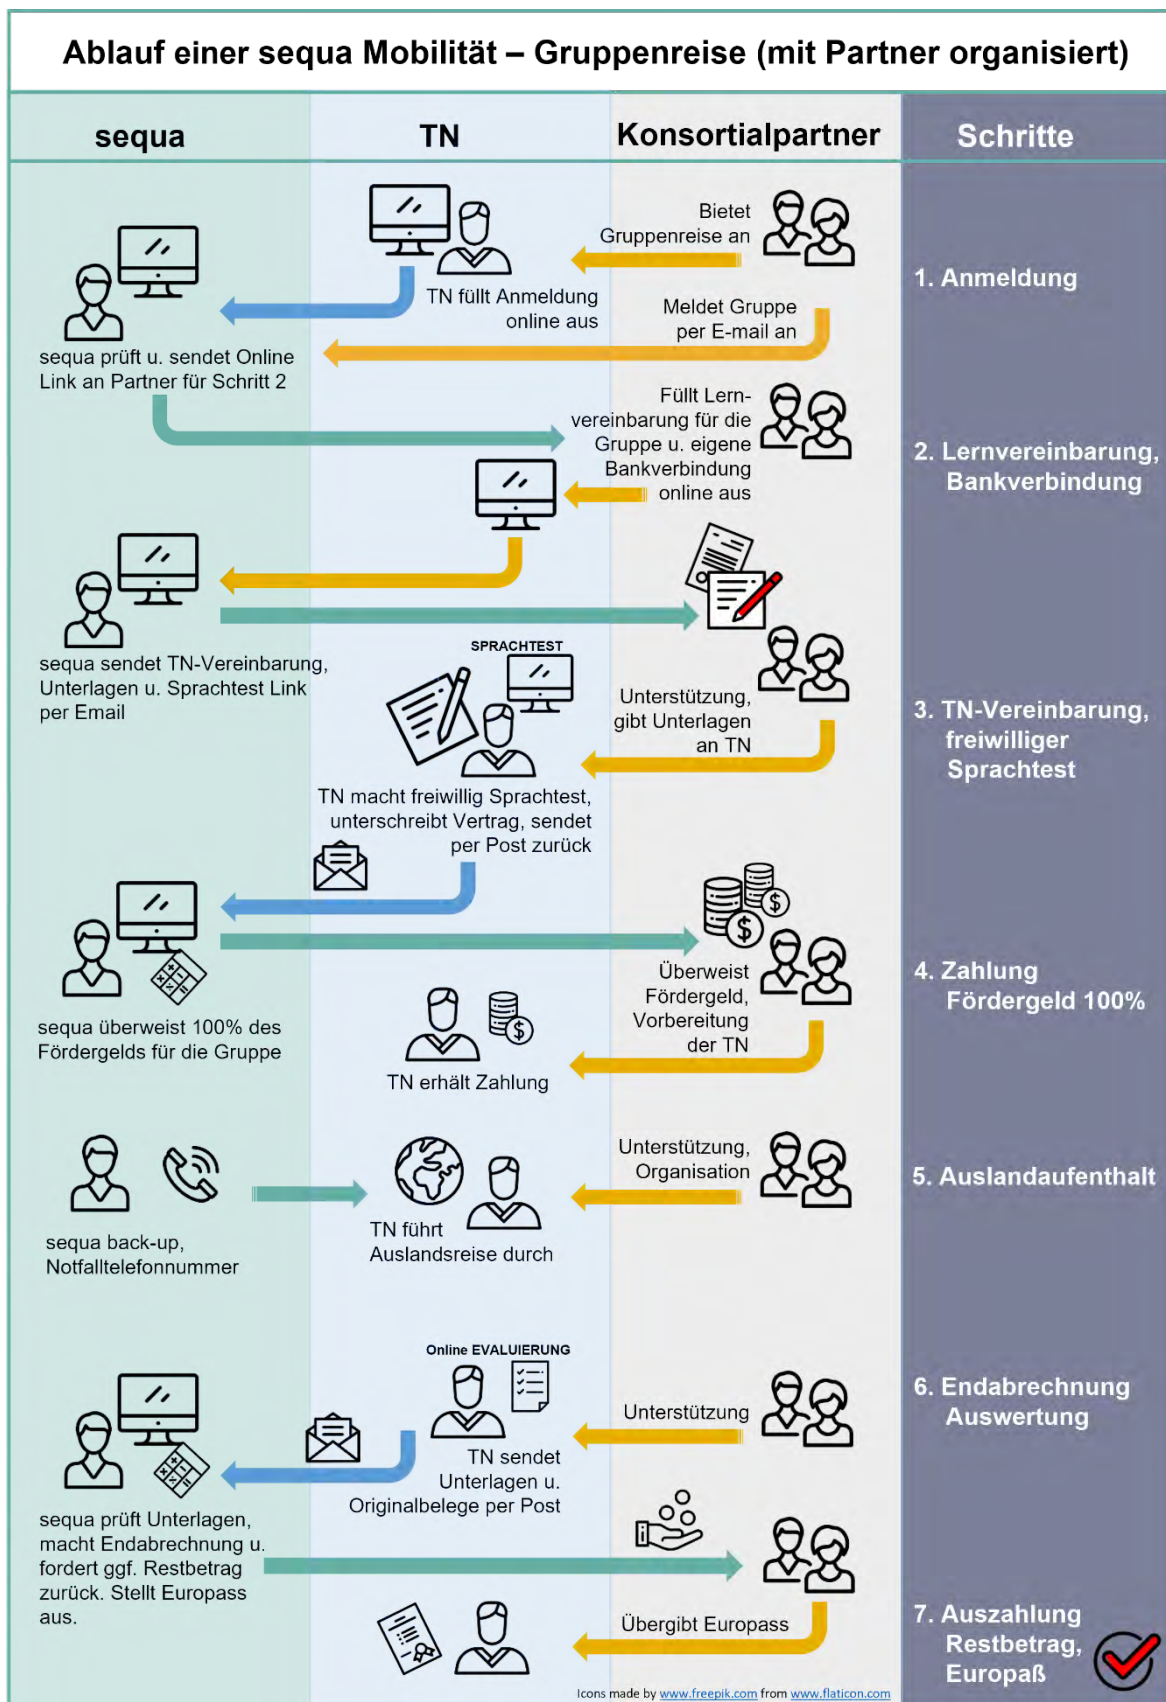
Ablauf einer sequa Mobilität – Gruppenreise (mit Partner organisiert)

sequa

TN

Konsortialpartner

Schritte

Bietet Gruppenreise an

TN füllt Anmeldung online aus

Meldet Gruppe per E-mail an

sequa prüft u. sendet Online Link an Partner für Schritt 2

1. Anmeldung

Füllt Lernvereinbarung für die Gruppe u. eigene Bankverbindung online aus

2. Lernvereinbarung, Bankverbindung

SPRACHTEST

sequa sendet TN-Vereinbarung, Unterlagen u. Sprachtest Link per Email

Unterstützung, gibt Unterlagen an TN

TN macht freiwillig Sprachtest, unterschreibt Vertrag, sendet per Post zurück

3. TN-Vereinbarung, freiwilliger Sprachtest

Überweist Fördergeld, Vorbereitung der TN

sequa überweist 100% des Fördergelds für die Gruppe

TN erhält Zahlung

4. Zahlung Fördergeld 100%

Unterstützung, Organisation

sequa back-up, Notfalltelefonnummer

TN führt Auslandsreise durch

5. Auslandaufenthalt

Online EVALUIERUNG

Unterstützung

TN sendet Unterlagen u. Originalbelege per Post

6. Endabrechnung Auswertung

sequa prüft Unterlagen, macht Endabrechnung u. fordert ggf. Restbetrag zurück. Stellt Europass aus.

Übergibt Europass

7. Auszahlung Restbetrag, Europaß

Icons made by www.freepik.com from www.flaticon.com